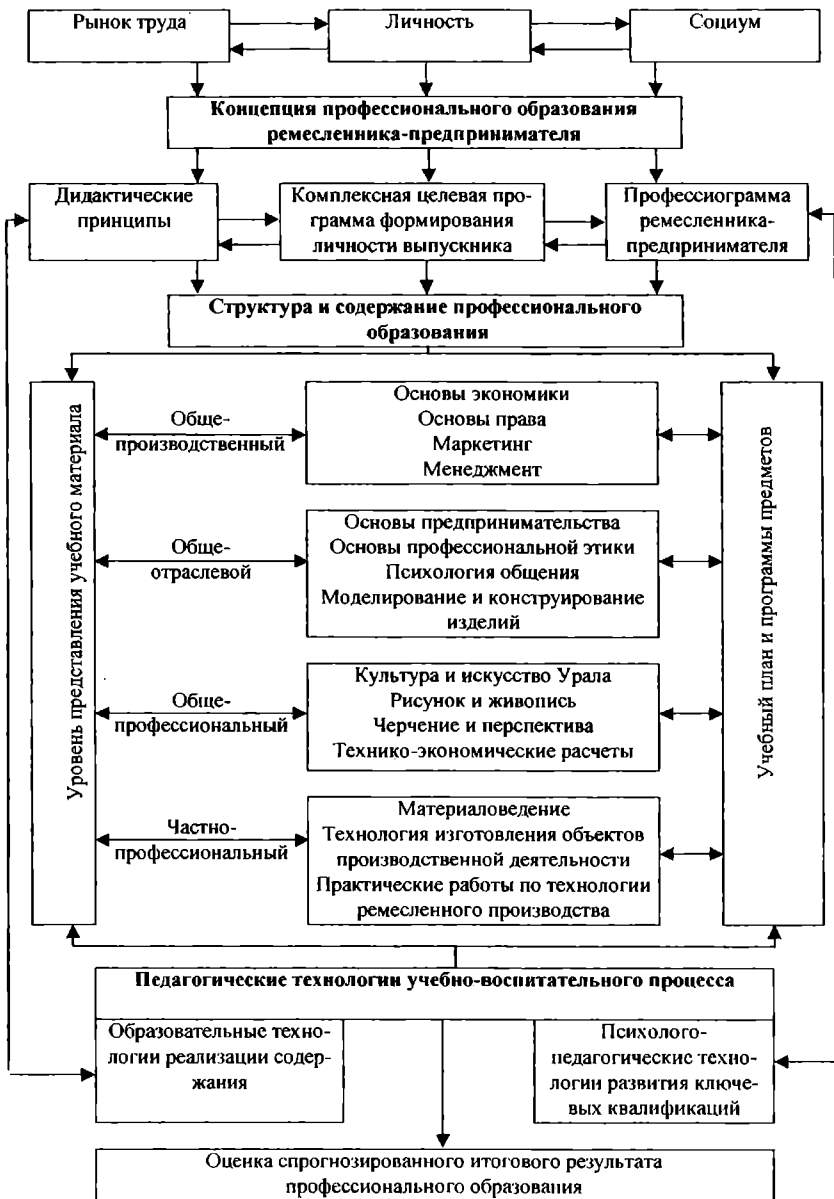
Рынок труда

Личность

Социум

Концепция профессионального образования ремесленника-предпринимателя

Дидактические принципы

Комплексная целевая программа формирования личности выпускника

Профессиограмма ремесленника-предпринимателя

Структура и содержание профессионального образования

Уровень представления учебного материала

Общепроизводственный

Основы экономики
Основы права
Маркетинг
Менеджмент

Общеотраслевой

Основы предпринимательства
Основы профессиональной этики
Психология общения
Моделирование и конструирование изделий

Общепрофессиональный

Культура и искусство Урала
Рисунок и живопись
Черчение и перспектива
Технико-экономические расчеты

Частнопрофессиональный

Материаловедение
Технология изготовления объектов производственной деятельности
Практические работы по технологии ремесленного производства

Учебный план и программы предметов

Педагогические технологии учебно-воспитательного процесса

Образовательные технологии реализации содержания

Психолого-педагогические технологии развития ключевых квалификаций

Оценка спрогнозированного итогового результата профессионального образования